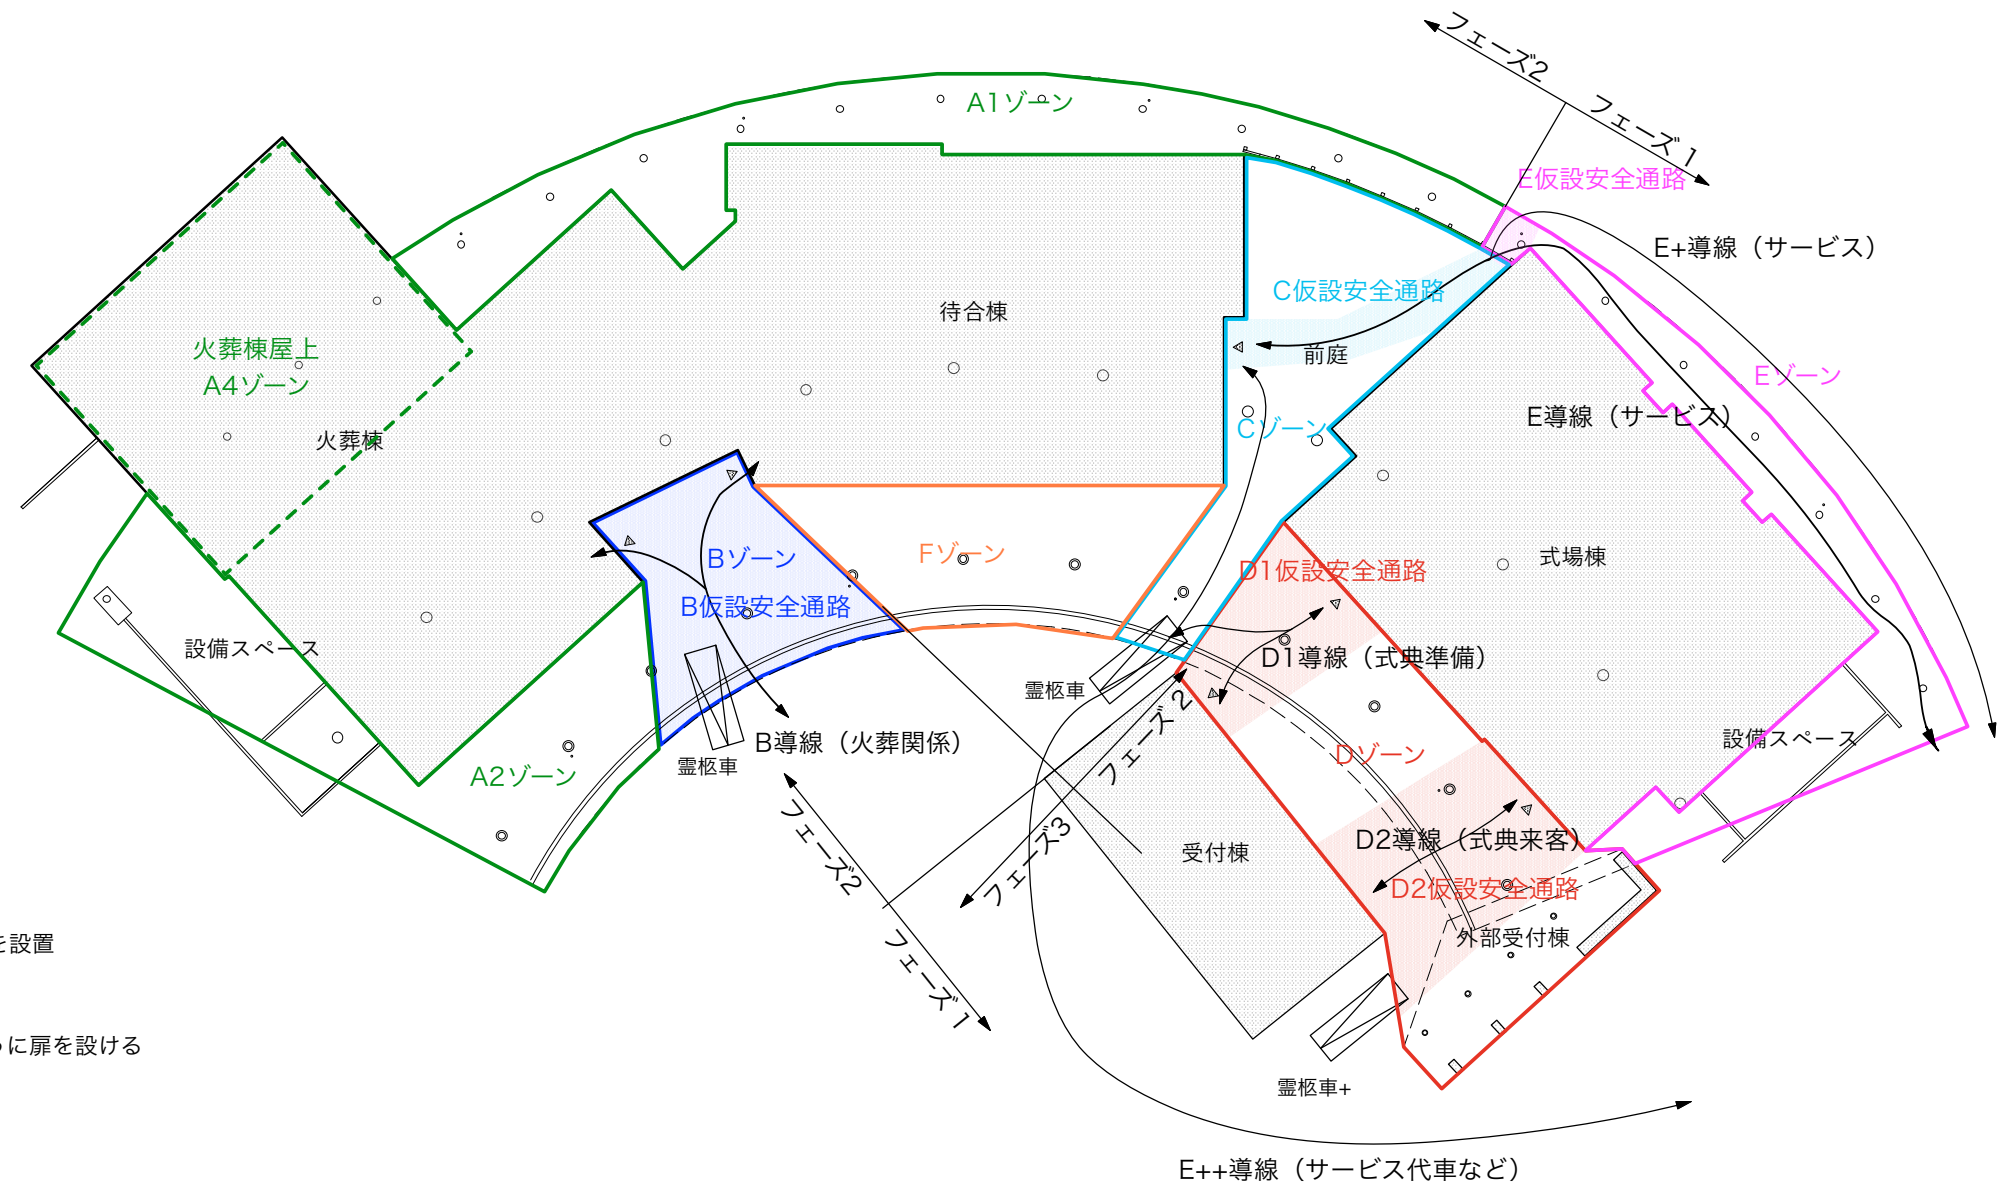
フェーズ2
フェーズ1
A1ゾーン
E仮設安全通路
E+導線（サービス）
C仮設安全通路
待合棟
前庭
火葬棟屋上
A4ゾーン
火葬棟
Eゾーン
E導線（サービス）
Cゾーン
Bゾーン
Fゾーン
式場棟
D1仮設安全通路
B仮設安全通路
設備スペース
D1導線（式典準備）
霊柩車
フェーズ2
B導線（火葬関係）
設備スペース
霊柩車
A2ゾーン
Dゾーン
フェーズ2
フェーズ3
D2導線（式典来客）
受付棟
D2仮設安全通路
を設置
外部受付棟
フェーズ1
に扉を設ける
霊柩車+
E++導線（サービス代車など）